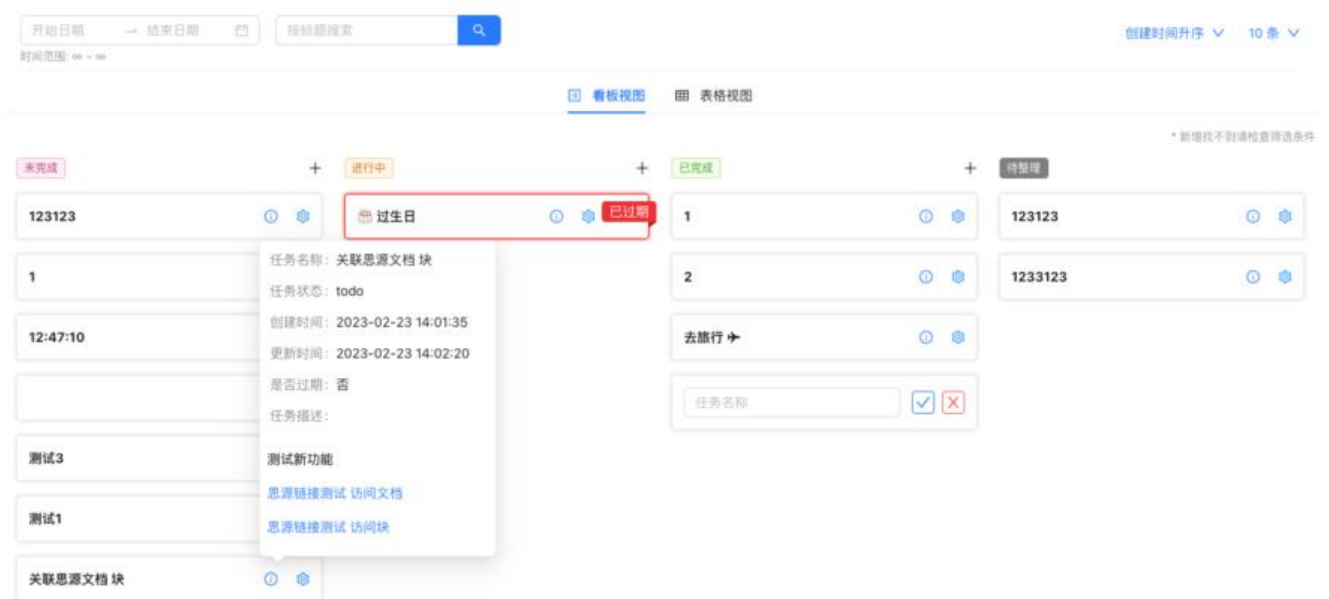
开始日期 → 结束日期
时间范围: ∞ ~ ∞
按标题搜索

创建时间升序 ∨ 10 条 ∨

看板视图 表格视图

* 新增找不到请检查筛选条件

未完成 +
123123
1
12:47:10

测试3
测试1
关联思源文档 块

进行中 +
过生日
已过期

任务名称: 关联思源文档 块
任务状态: todo
创建时间: 2023-02-23 14:01:35
更新时间: 2023-02-23 14:02:20
是否过期: 否
任务描述:
测试新功能
思源链接测试 访问文档
思源链接测试 访问块

已完成 +
1
2
去旅行 ✈
任务名称

待整理
123123
1233123